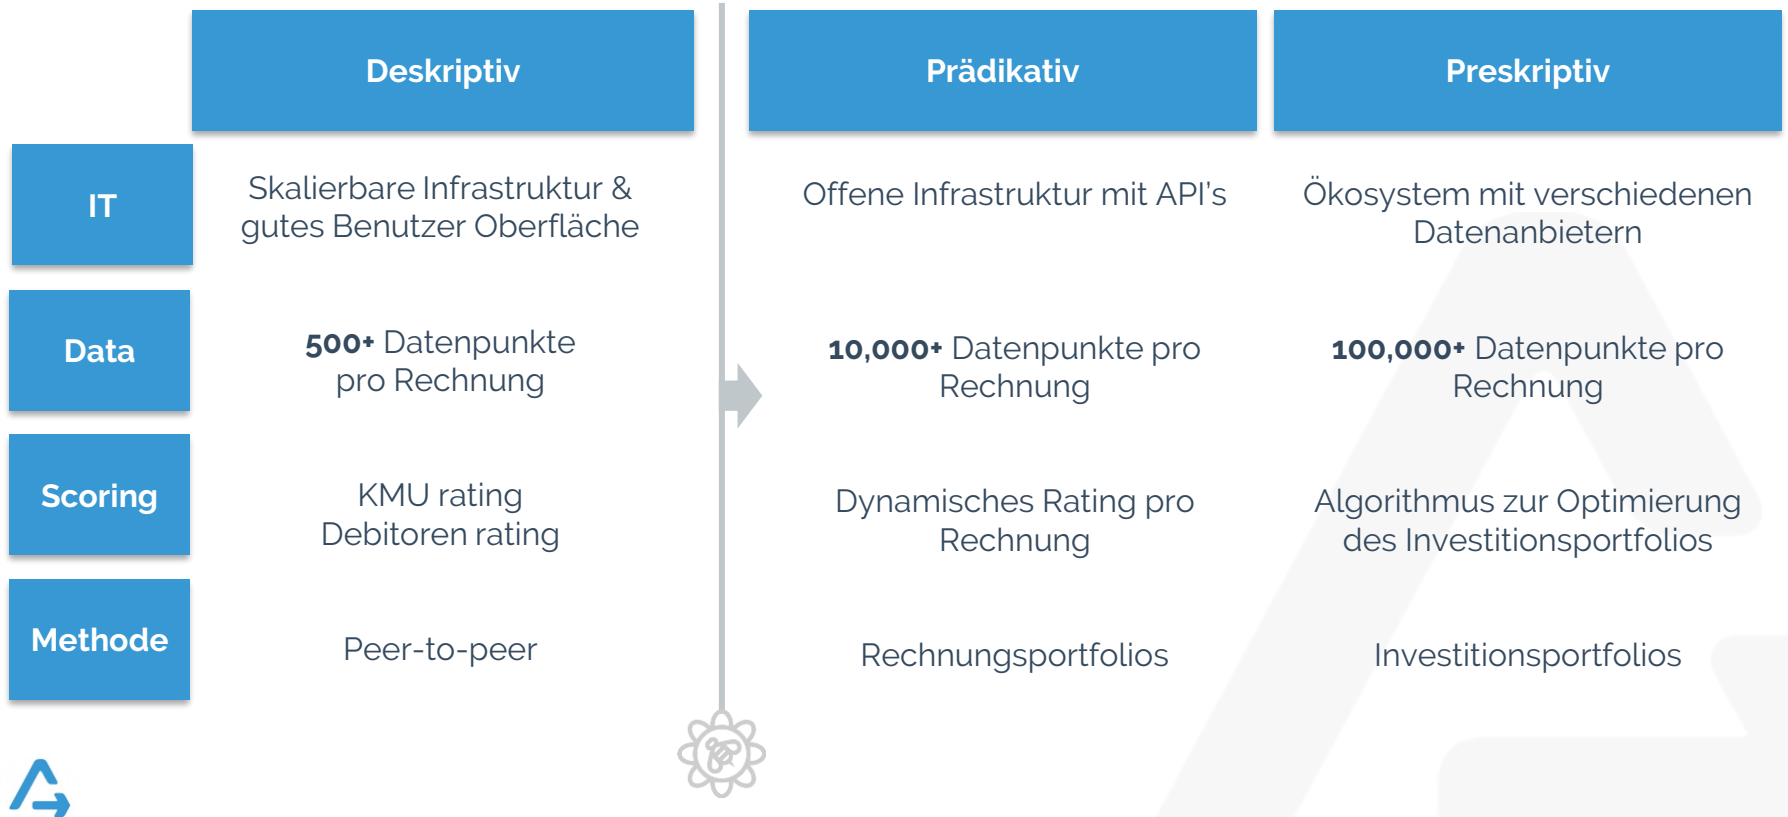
|  | Deskriptiv | Prädikativ | Preskriptiv |
|---|---|---|---|
| IT | Skalierbare Infrastruktur & gutes Benutzer Oberfläche | Offene Infrastruktur mit API's | Ökosystem mit verschiedenen Datenanbietern |
| Data | 500+ Datenpunkte pro Rechnung | 10,000+ Datenpunkte pro Rechnung | 100,000+ Datenpunkte pro Rechnung |
| Scoring | KMU rating Debitoren rating | Dynamisches Rating pro Rechnung | Algorithmus zur Optimierung des Investitionsportfolios |
| Methode | Peer-to-peer | Rechnungsportfolios | Investitionsportfolios |